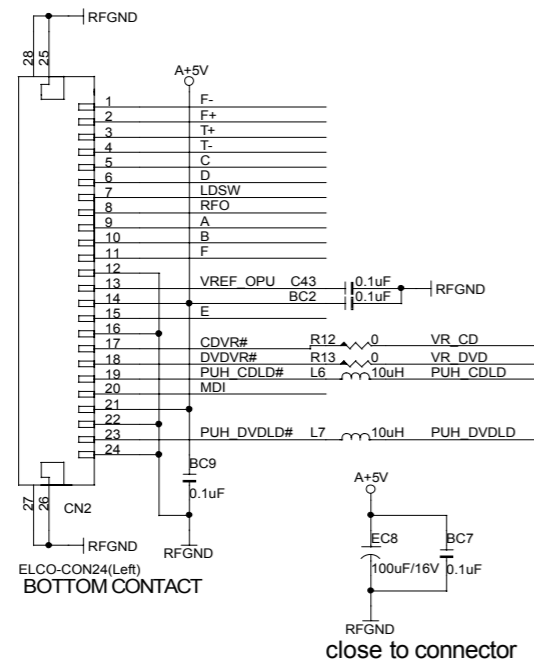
RFGND
28
25
A+5V
1 F-
2 F+
3 T+
4 T-
5 C
6 D
7 LDSW
8 RFO
9 A
10 B
11 F
12
13 VREF_OPU C43 0.1uF RFGND
14 BC2 0.1uF
15 E
16
17 CDVR# R12 0 VR_CD
18 DVDVR# R13 0 VR_DVD
19 PUH_CDLD# L6 10uH PUH_CDLD
20 MDI
21
22
23 PUH_DVDLD# L7 10uH PUH_DVDLD
24
BC9
0.1uF
27
26
CN2
RFGND
RFGND
A+5V
EC8
BC7
100uF/16V
0.1uF
RFGND
ELCO-CON24(Left)
BOTTOM CONTACT
close to connector